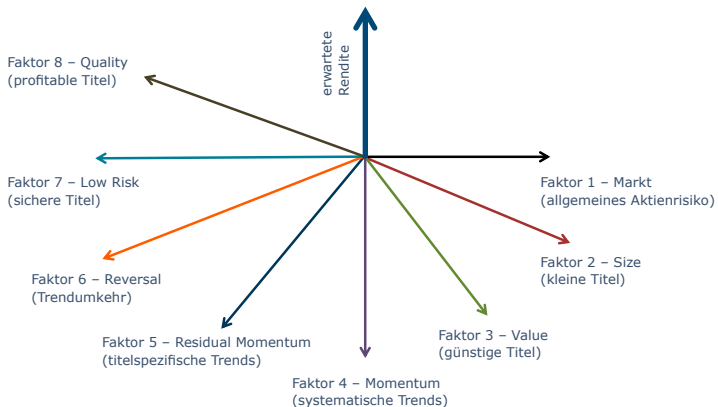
erwartete Rendite

Faktor 8 – Quality
(profitable Titel)

Faktor 7 – Low Risk
(sichere Titel)

Faktor 1 – Markt
(allgemeines Aktienrisiko)

Faktor 6 – Reversal
(Trendumkehr)

Faktor 2 – Size
(kleine Titel)

Faktor 5 – Residual Momentum
(titelspezifische Trends)

Faktor 3 – Value
(günstige Titel)

Faktor 4 – Momentum
(systematische Trends)